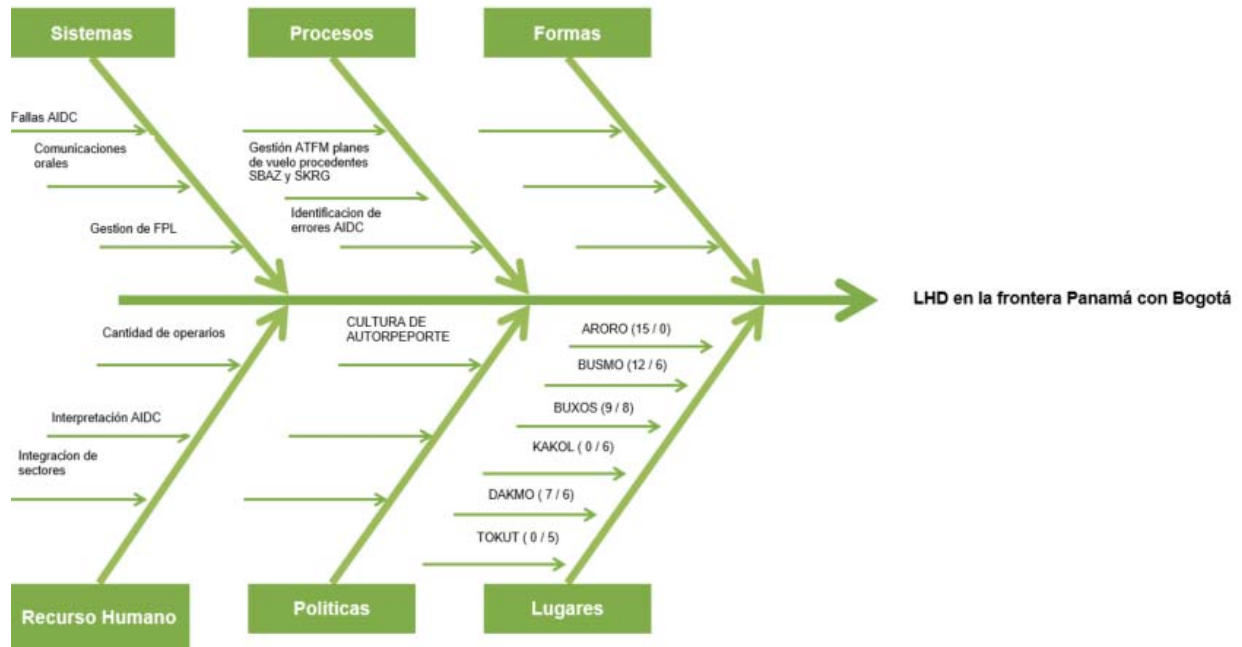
Sistemas

Procesos

Formas

Fallas AIDC

Comunicaciones orales

Gestion de FPL

Gestión ATFM planes de vuelo procedentes SBAZ y SKRG

Identificacion de errores AIDC

LHD en la frontera Panamá con Bogotá

Cantidad de operarios

Interpretación AIDC

Integracion de sectores

CULTURA DE AUTORPEPORTE

ARORO (15 / 0)

BUSMO (12 / 6)

BUXOS (9 / 8)

KAKOL ( 0 / 6)

DAKMO ( 7 / 6)

TOKUT ( 0 / 5)

Recurso Humano

Politicas

Lugares